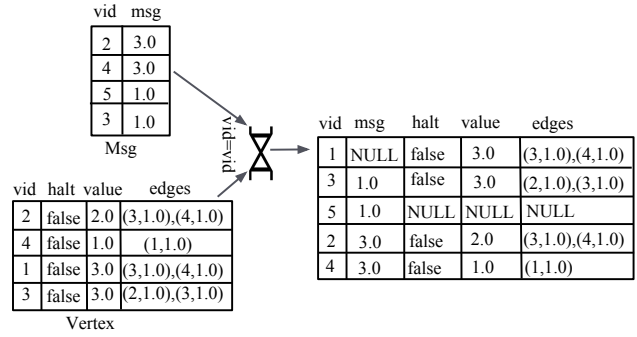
| vid | msg |
|---|---|
| 2 | 3.0 |
| 4 | 3.0 |
| 5 | 1.0 |
| 3 | 1.0 |

Msg

vid=vid

| vid | halt | value | edges |
|---|---|---|---|
| 2 | false | 2.0 | (3,1.0),(4,1.0) |
| 4 | false | 1.0 | (1,1.0) |
| 1 | false | 3.0 | (3,1.0),(4,1.0) |
| 3 | false | 3.0 | (2,1.0),(3,1.0) |

Vertex

| vid | msg | halt | value | edges |
|---|---|---|---|---|
| 1 | NULL | false | 3.0 | (3,1.0),(4,1.0) |
| 3 | 1.0 | false | 3.0 | (2,1.0),(3,1.0) |
| 5 | 1.0 | NULL | NULL | NULL |
| 2 | 3.0 | false | 2.0 | (3,1.0),(4,1.0) |
| 4 | 3.0 | false | 1.0 | (1,1.0) |